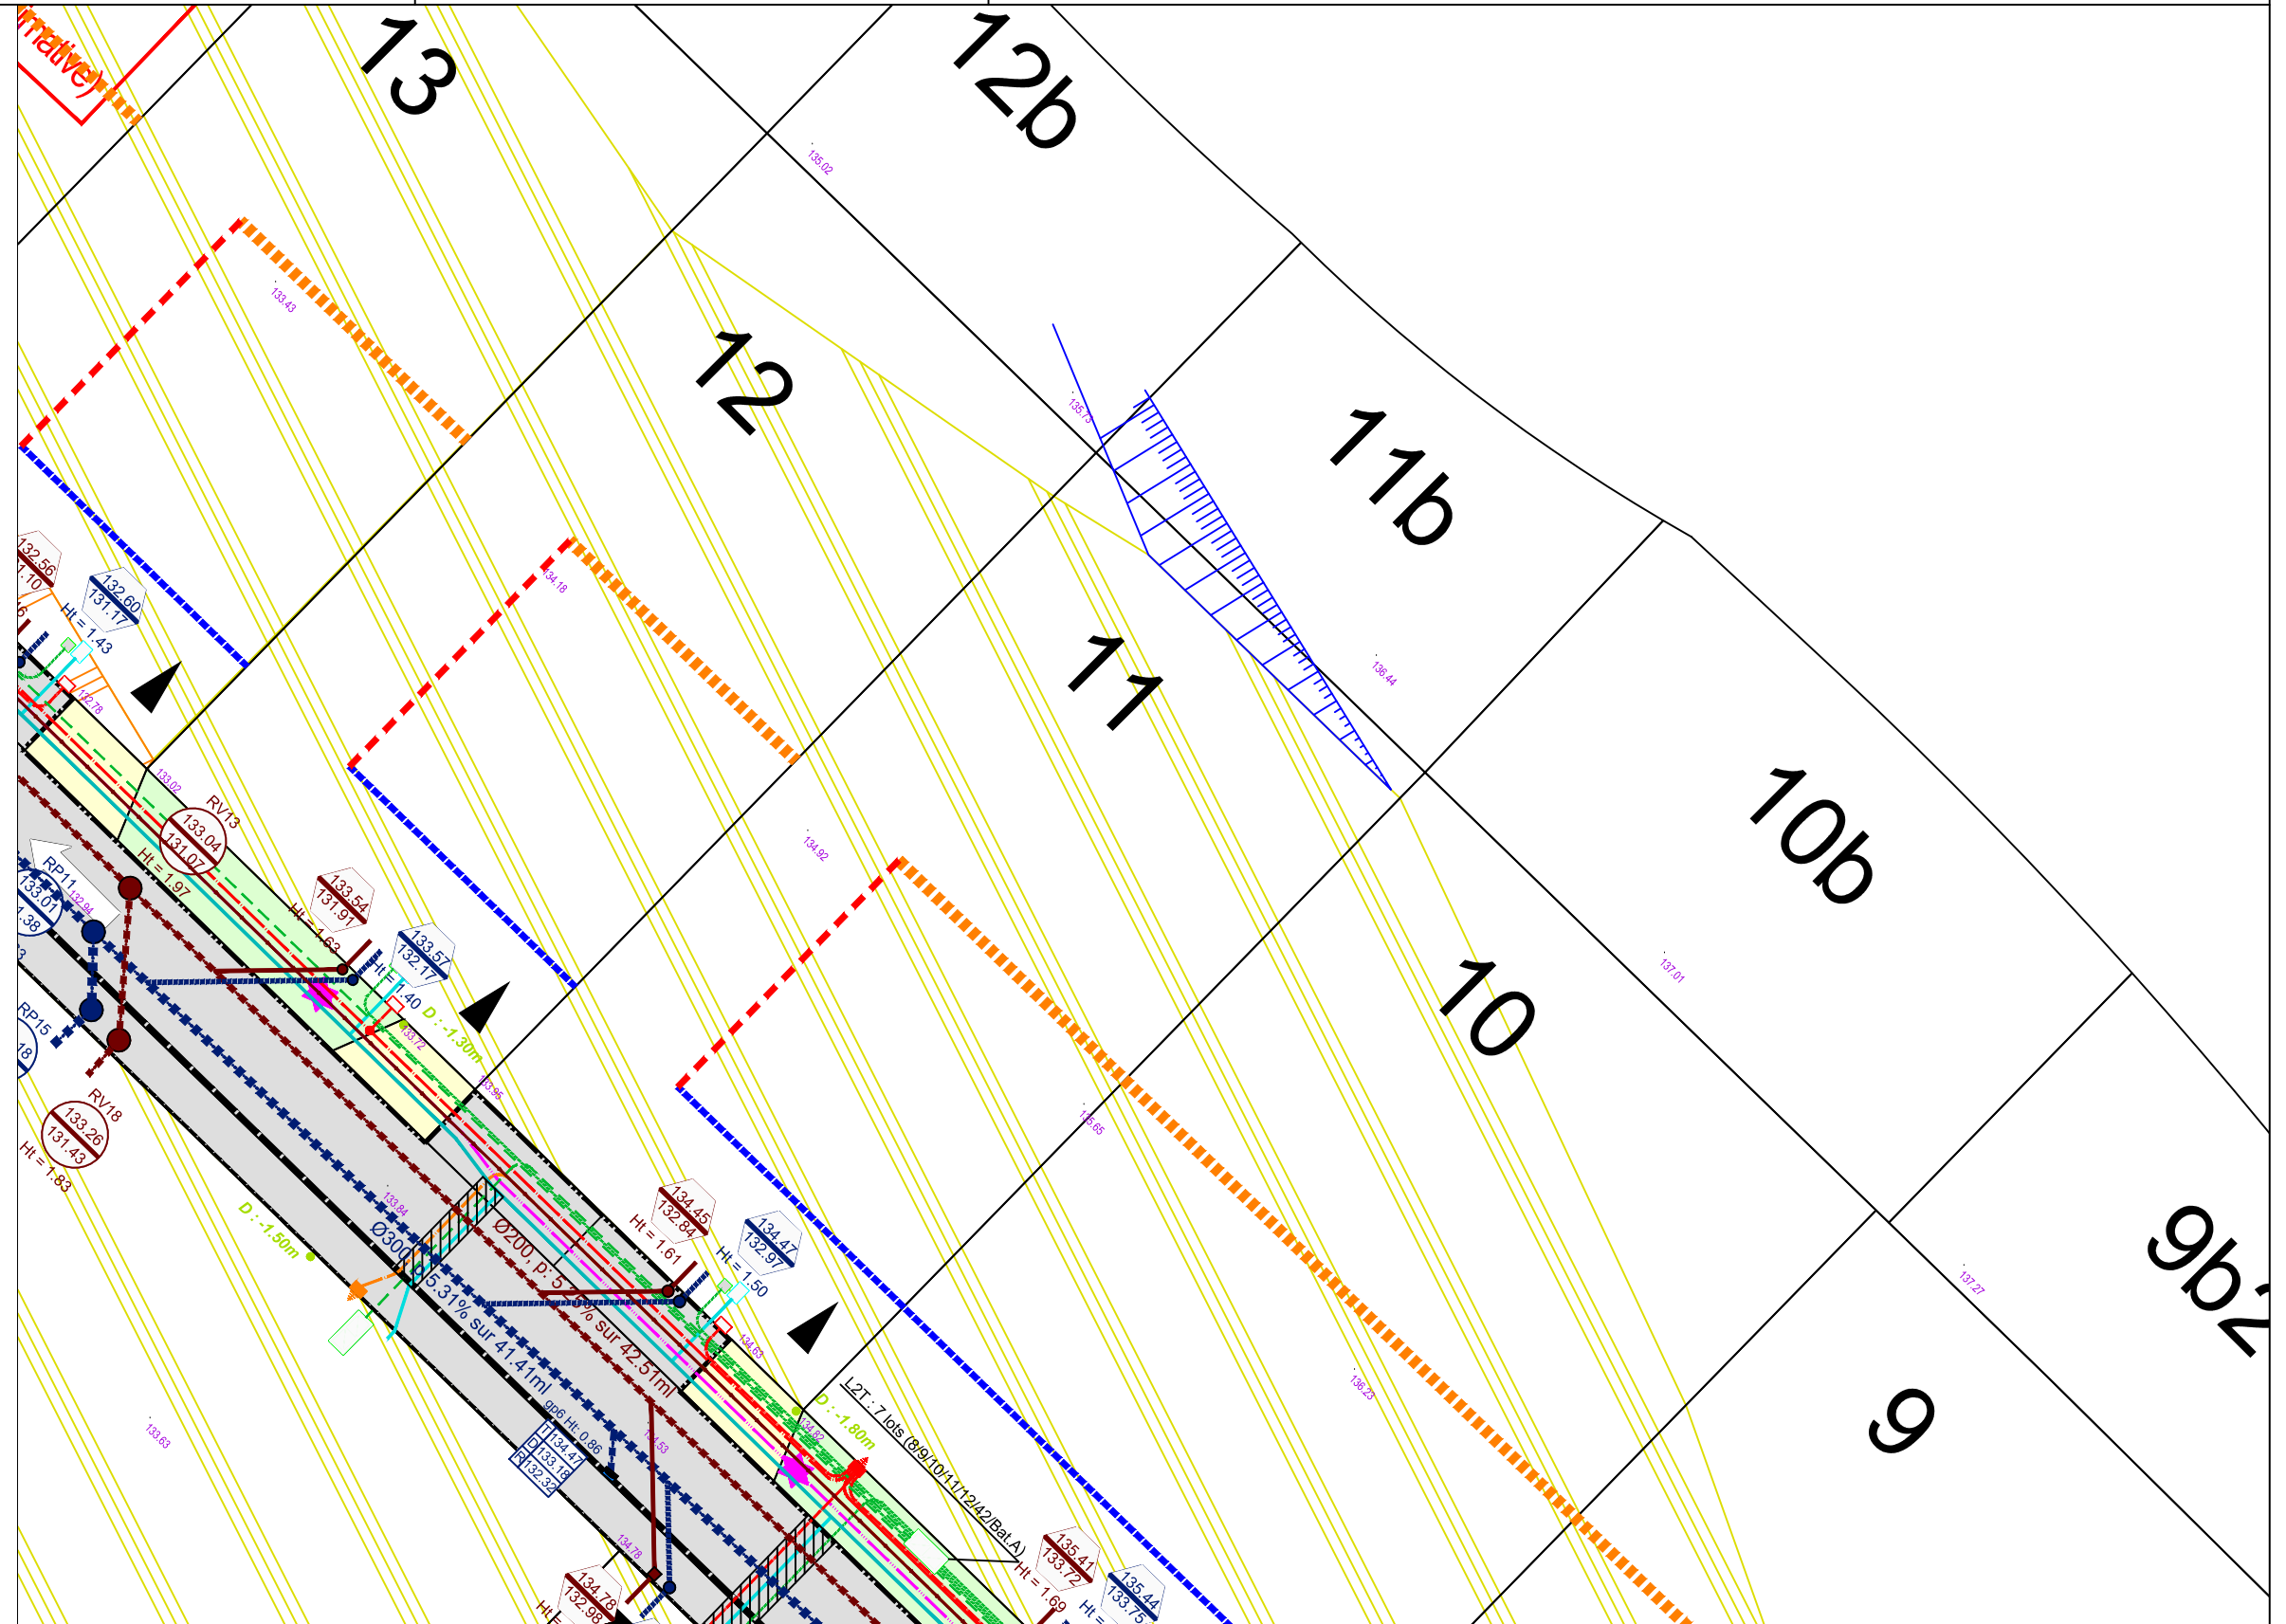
rmative)

13

12b

135.02

133.43

12

135.73

11b

134.18

11

136.44

10b

132.56
1.10

132.60
131.17
Ht = 1.43

132.78

133.02

RV13
133.04
131.07
Ht = 1.97

RP11
133.01
.38

132.94

133.54
131.91
Ht = 1.63

133.57
132.17
Ht = 1.40

D : -1.30m

133.72

134.92

10

137.01

RP15
18

RV18
133.26
131.43
Ht = 1.83

133.95

135.65

133.84

D : -1.50m

Ø300 5.31% sur 41.41ml

Ø200, p: 5 % sur 42.51ml

134.45
132.84
Ht = 1.61

134.47
132.97
Ht = 1.50

134.63

gp6 Ht: 0.86
134.47
133.18
132.32

134.53

D : -1.80m

134.82

L2T : 7 lots (8/9/10/11/12/42/Bat.A)

136.23

137.27

9b2

9

133.63

134.78

134.78
132.98
Ht

135.41
133.72
Ht = 1.69

135.44
133.75
Ht =